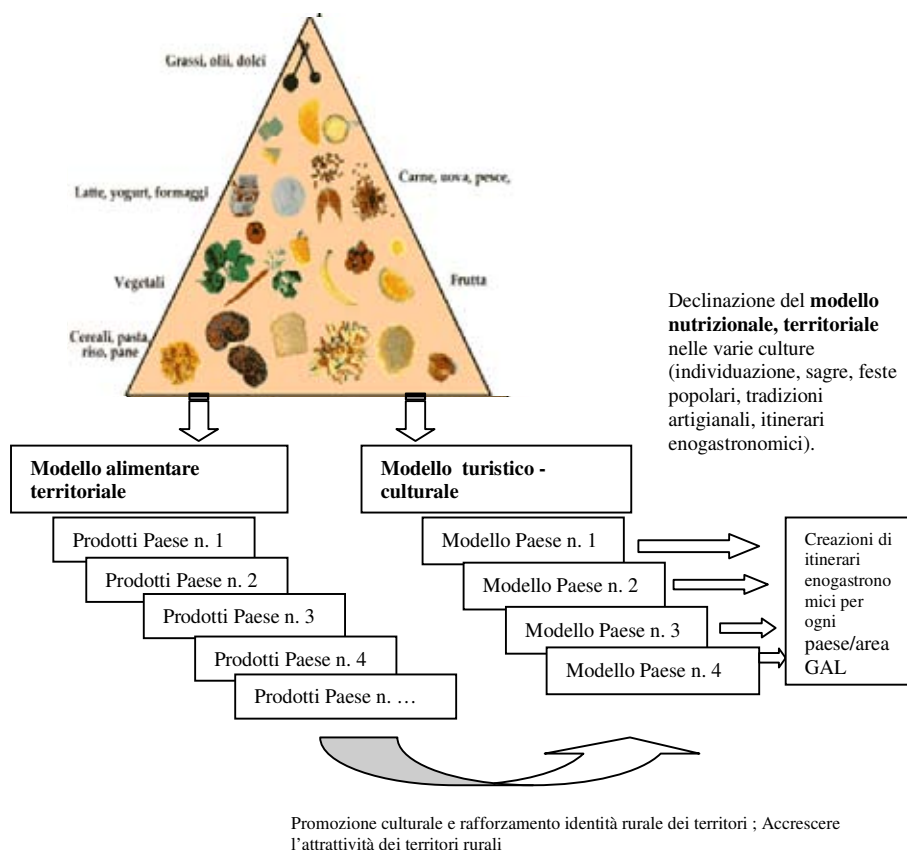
Grassi, olii, dolci

Latte, yogurt, formaggi

Carne, uova, pesce,

Vegetali

Frutta

Cereali, pasta, riso, pane

Declinazione del **modello nutrizionale, territoriale** nelle varie culture (individuazione, sagre, feste popolari, tradizioni artigianali, itinerari enogastronomici).

**Modello alimentare territoriale**

**Modello turistico - culturale**

Prodotti Paese n. 1

Prodotti Paese n. 2

Prodotti Paese n. 3

Prodotti Paese n. 4

Prodotti Paese n. …

Modello Paese n. 1

Modello Paese n. 2

Modello Paese n. 3

Modello Paese n. 4

Creazioni di itinerari enogastronomici per ogni paese/area GAL

Promozione culturale e rafforzamento identità rurale dei territori ; Accrescere l'attrattività dei territori rurali